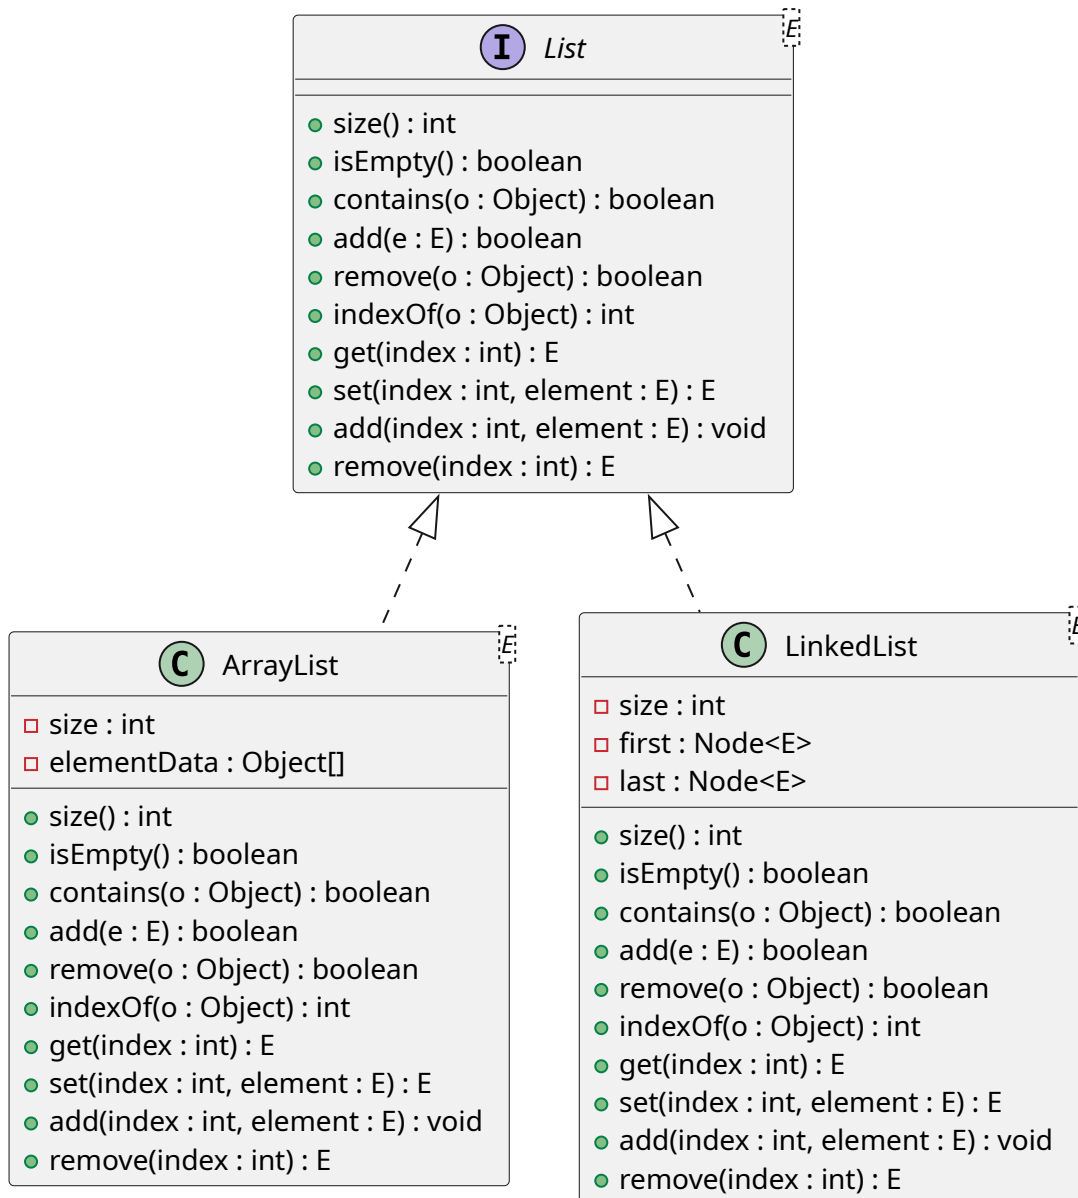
I List E

size() : int
isEmpty() : boolean
contains(o : Object) : boolean
add(e : E) : boolean
remove(o : Object) : boolean
indexOf(o : Object) : int
get(index : int) : E
set(index : int, element : E) : E
add(index : int, element : E) : void
remove(index : int) : E

C ArrayList E

size : int
elementData : Object[]

size() : int
isEmpty() : boolean
contains(o : Object) : boolean
add(e : E) : boolean
remove(o : Object) : boolean
indexOf(o : Object) : int
get(index : int) : E
set(index : int, element : E) : E
add(index : int, element : E) : void
remove(index : int) : E

C LinkedList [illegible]

size : int
first : Node<E>
last : Node<E>

size() : int
isEmpty() : boolean
contains(o : Object) : boolean
add(e : E) : boolean
remove(o : Object) : boolean
indexOf(o : Object) : int
get(index : int) : E
set(index : int, element : E) : E
add(index : int, element : E) : void
remove(index : int) : E